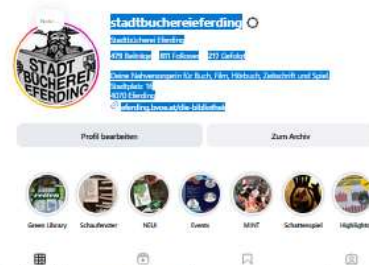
Stadt
STADT BÜCHEREI EFERDING

stadtbuchereieferding

Stadtbücherei Eferding
479 Beiträge 801 Follower 272 Gefolgt

Deine Nahversorgerin für Buch, Film, Hörbuch, Zeitschrift und Spiel
Stadtplatz 16
4070 Eferding
eferding.bvoe.at/die-bibliothek

Profil bearbeiten
Zum Archiv

Green Library
Schaufenster
NEU!
Events
MINT
Schattenspiel
Highlights